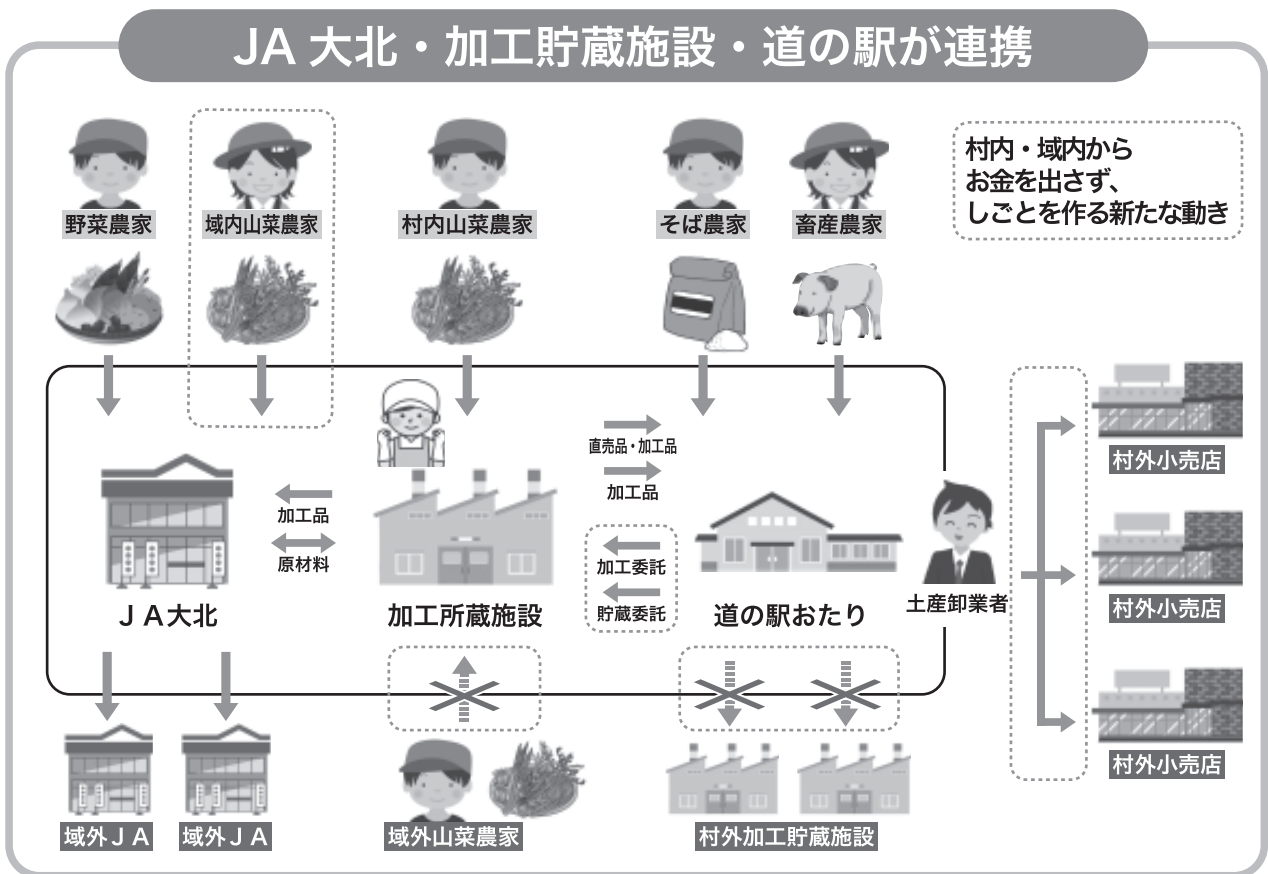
JA 大北・加工貯蔵施設・道の駅が連携

村内・域内から
お金を出さず、
しごとを作る新たな動き

野菜農家

域内山菜農家

村内山菜農家

そば農家

畜産農家

直売品・加工品

加工品

加工品

原材料

加工委託

貯蔵委託

ＪＡ大北

加工所蔵施設

道の駅おたり

土産卸業者

村外小売店

村外小売店

村外小売店

域外ＪＡ

域外ＪＡ

域外山菜農家

村外加工貯蔵施設